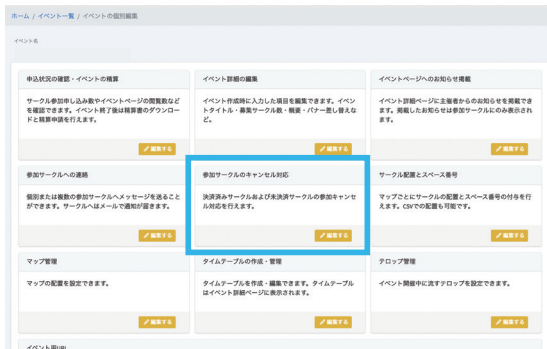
ホーム / イベント一覧 / イベントの個別編集

イベント名

申込状況の確認・イベントの精算

サークル参加申し込み数やイベントページの閲覧数などを確認できます。イベント終了後は精算書のダウンロードと精算申請を行えます。

編集する

イベント詳細の編集

イベント作成時に入力した項目を編集できます。イベントタイトル・募集サークル数・概要・バナー差し替えなど。

編集する

イベントページへのお知らせ掲載

イベント詳細ページに主催者からのお知らせを掲載できます。掲載したお知らせは参加サークルにのみ表示されます。

編集する

参加サークルへの連絡

個別または複数の参加サークルへメッセージを送ることができます。サークルへはメールで通知が届きます。

編集する

参加サークルのキャンセル対応

決済済みサークルおよび未決済サークルの参加キャンセル対応を行えます。

編集する

サークル配置とスペース番号

マップごとにサークルの配置とスペース番号の付与を行えます。CSVでの配置も可能です。

編集する

マップ管理

マップの配置を設定できます。

編集する

タイムテーブルの作成・管理

タイムテーブルを作成・編集できます。タイムテーブルはイベント詳細ページに表示されます。

編集する

テロップ管理

イベント開催中に流すテロップを設定できます。

編集する

イベント用UR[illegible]